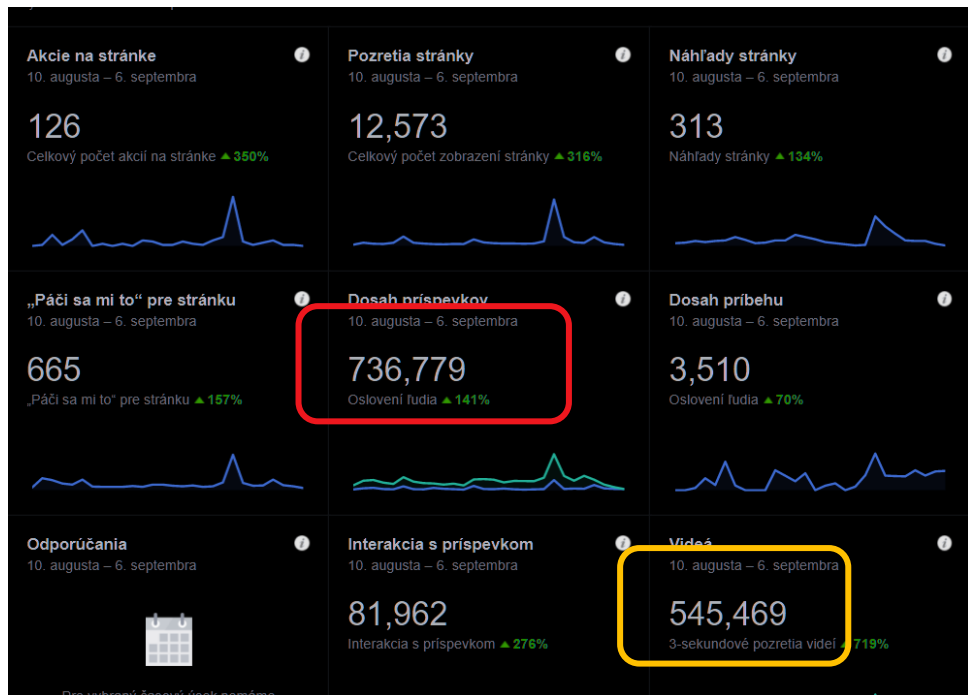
Akcie na stránke
10. augusta – 6. septembra
126
Celkový počet akcií na stránke ▲ 350%

Pozretia stránky
10. augusta – 6. septembra
12,573
Celkový počet zobrazení stránky ▲ 316%

Náhľady stránky
10. augusta – 6. septembra
313
Náhľady stránky ▲ 134%

„Páči sa mi to“ pre stránku
10. augusta – 6. septembra
665
„Páči sa mi to“ pre stránku ▲ 157%

Dosah príspevkov
10. augusta – 6. septembra
736,779
Oslovení ľudia ▲ 141%

Dosah príbehu
10. augusta – 6. septembra
3,510
Oslovení ľudia ▲ 70%

Odporúčania
10. augusta – 6. septembra
Pre vybraný časový úsek nemáme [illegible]

Interakcia s príspevkom
10. augusta – 6. septembra
81,962
Interakcia s príspevkom ▲ 276%

Videá
10. augusta – 6. septembra
545,469
3-sekundové pozretia videí ▲ 719%